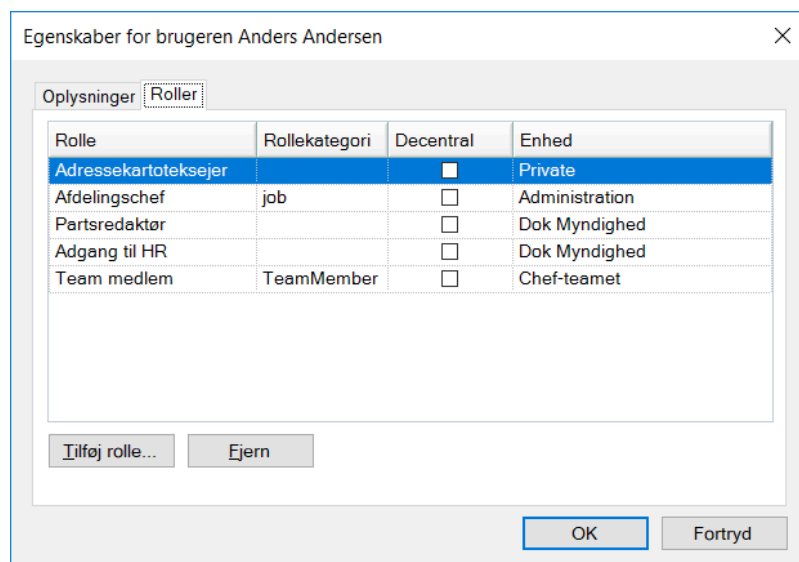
Egenskaber for brugeren Anders Andersen

Oplysninger | Roller

| Rolle | Rollekategori | Decentral | Enhed |
|---|---|---|---|
| Adressekartoteksejer | | ☐ | Private |
| Afdelingschef | job | ☐ | Administration |
| Partsredaktør | | ☐ | Dok Myndighed |
| Adgang til HR | | ☐ | Dok Myndighed |
| Team medlem | TeamMember | ☐ | Chef-teamet |

Tilføj rolle...
Fjern

OK
Fortryd